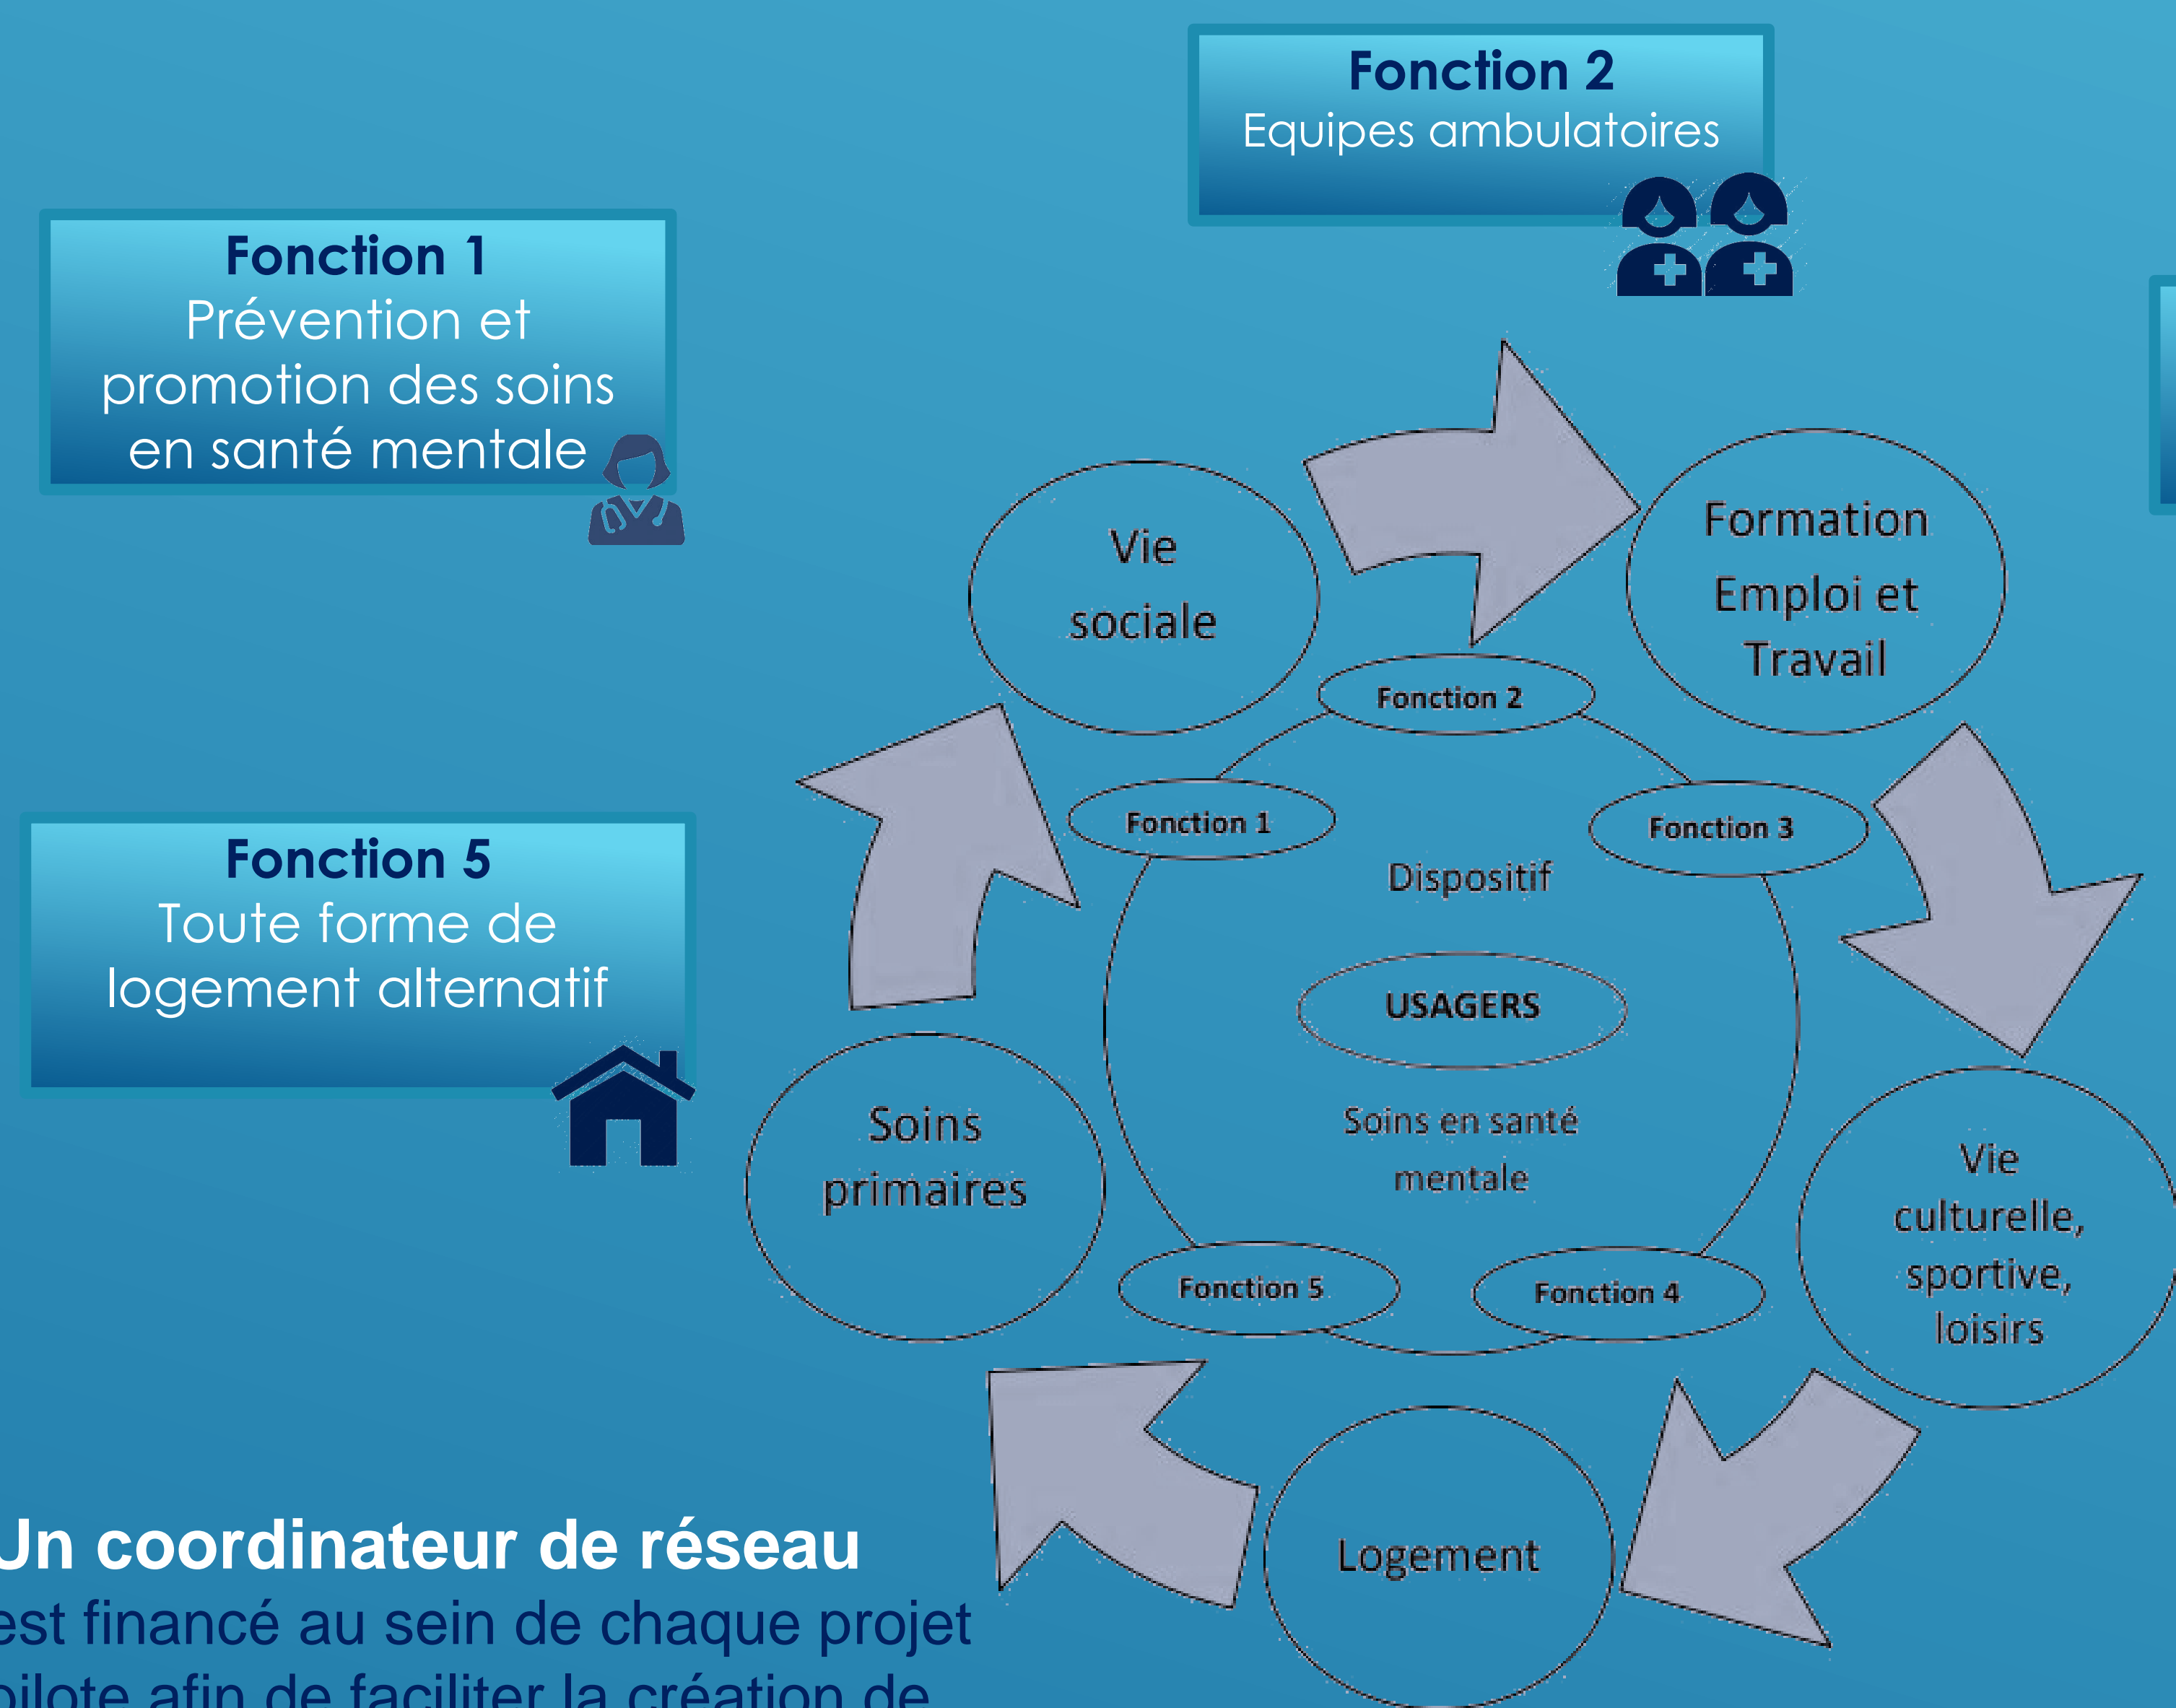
Fonction 2
Equipes ambulatoires

Fonction 1
Prévention et promotion des soins en santé mentale

Fonction 5
Toute forme de logement alternatif

Vie sociale

Formation Emploi et Travail

Fonction 2

Fonction 1

Fonction 3

Dispositif

USAGERS

Soins en santé mentale

Soins primaires

Vie culturelle, sportive, loisirs

Fonction 5

Fonction 4

Logement

Un coordinateur de réseau
est financé au sein de chaque projet pilote afin de faciliter la création de